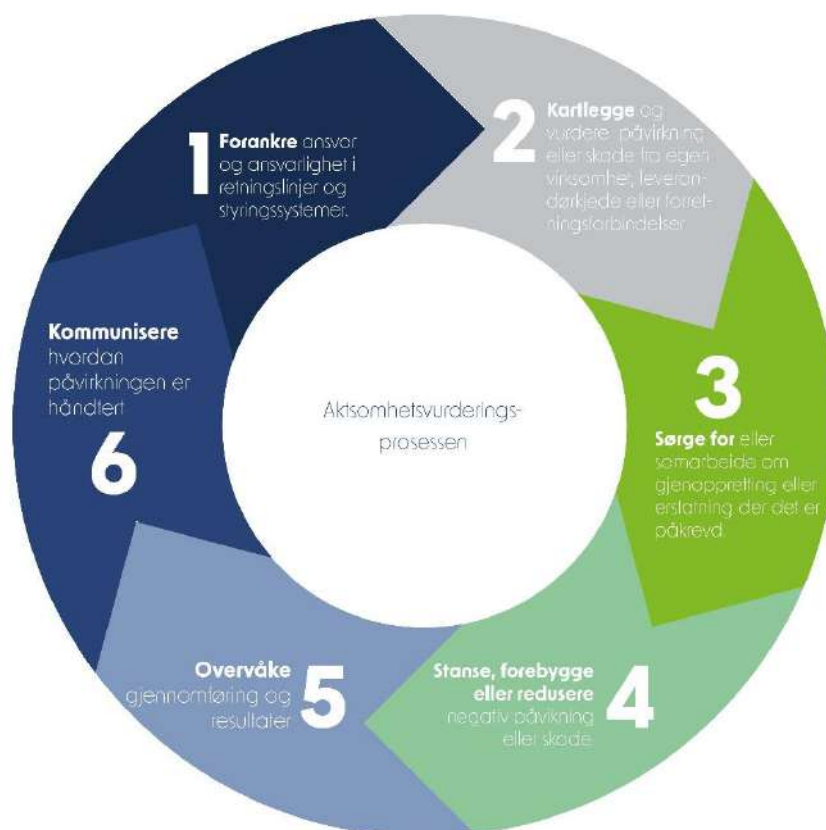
1 Forankre ansvar og ansvarlighet i retningslinjer og styringssystemer.

2 Kartlegge og vurdere påvirkning eller skade fra egen virksomhet, leverandørkjede eller forretningsforbindelser

3 Sørge for eller samarbeide om gjenoppretting eller erstatning der det er påkrevd.

4 Stanse, forebygge eller redusere negativ påvikning eller skade.

5 Overvåke gjennomføring og resultater

6 Kommunisere hvordan påvirkningen er håndtert

Aktsomhetsvurderingsprosessen